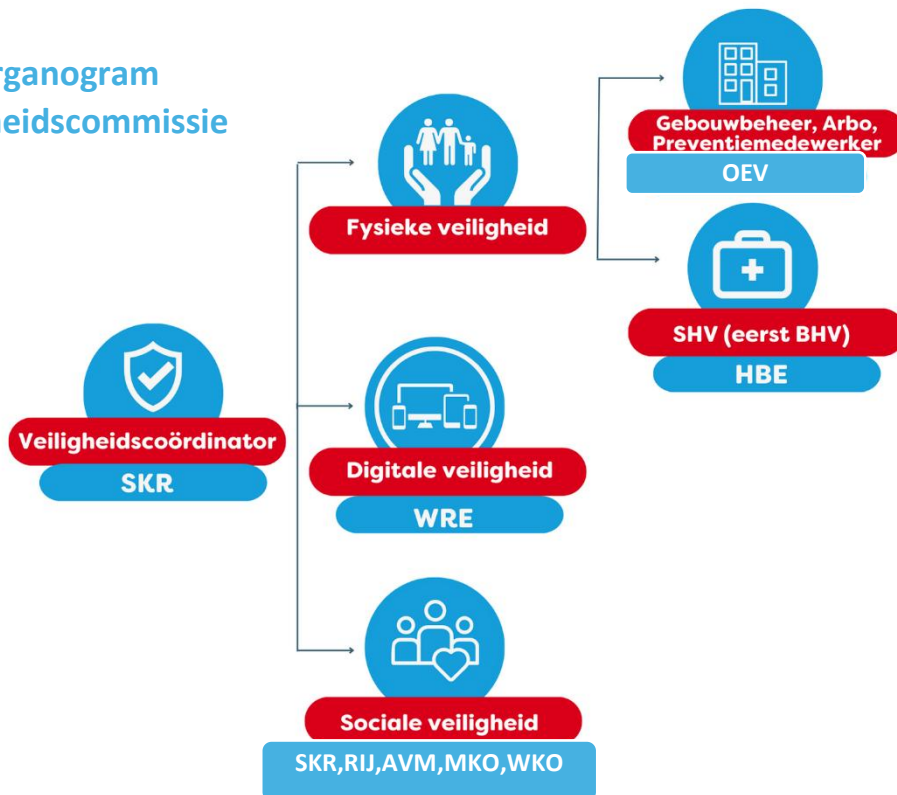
rganogram
eidscommissie

Veiligheidscoördinator
SKR

Fysieke veiligheid

Gebouwbeheer, Arbo, Preventiemedewerker
OEV

SHV (eerst BHV)
HBE

Digitale veiligheid
WRE

Sociale veiligheid
SKR,RIJ,AVM,MKO,WKO